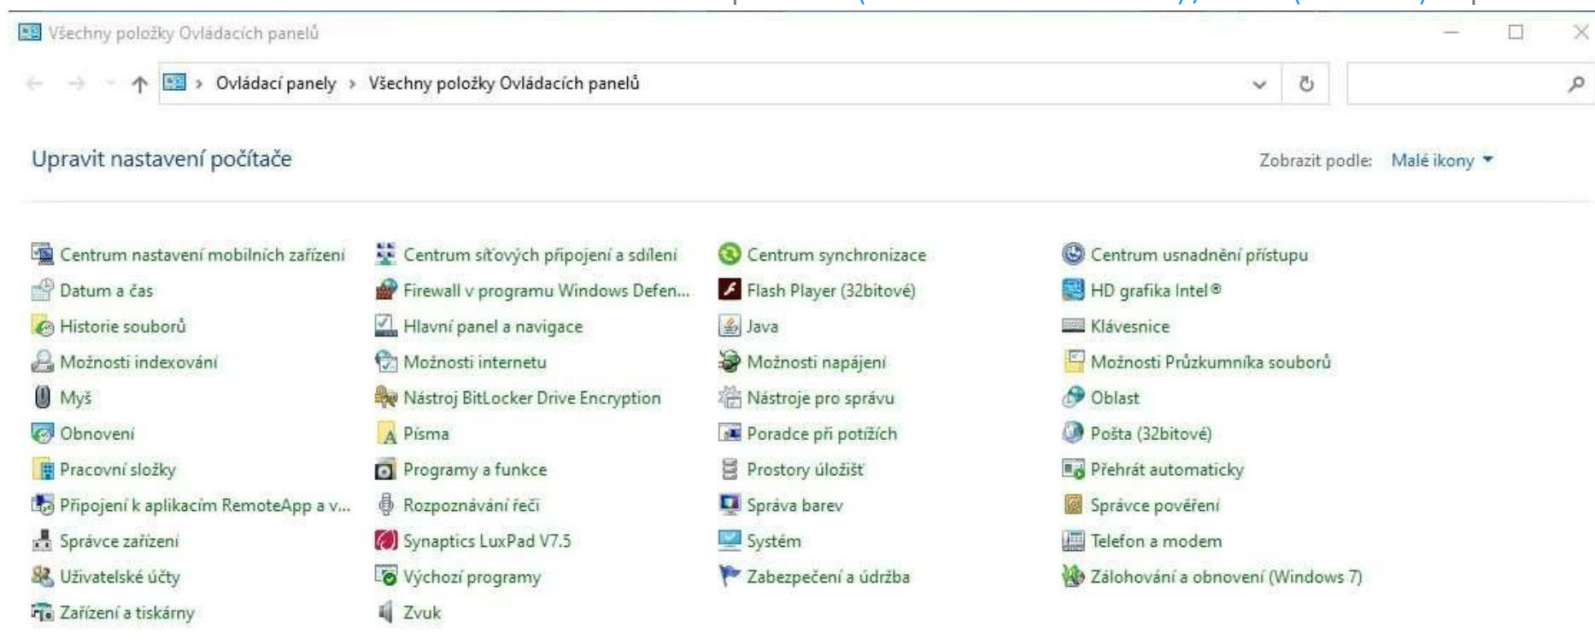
Všechny položky Ovládacích panelů

Ovládací panely > Všechny položky Ovládacích panelů

Upravit nastavení počítače

Zobrazit podle: Malé ikony

Centrum nastavení mobilních zařízení
Datum a čas
Historie souborů
Možnosti indexování
Myš
Obnovení
Pracovní složky
Připojení k aplikacím RemoteApp a v...
Správce zařízení
Uživatelské účty
Zařízení a tiskárny

Centrum síťových připojení a sdílení
Firewall v programu Windows Defen...
Hlavní panel a navigace
Možnosti internetu
Nástroj BitLocker Drive Encryption
Písma
Programy a funkce
Rozpoznávání řeči
Synaptics LuxPad V7.5
Výchozí programy
Zvuk

Centrum synchronizace
Flash Player (32bitové)
Java
Možnosti napájení
Nástroje pro správu
Poradce při potížích
Prostory úložišť
Správa barev
Systém
Zabezpečení a údržba

Centrum usnadnění přístupu
HD grafika Intel®
Klávesnice
Možnosti Průzkumníka souborů
Oblast
Pošta (32bitové)
Přehrát automaticky
Správce pověření
Telefon a modem
Zálohování a obnovení (Windows 7)